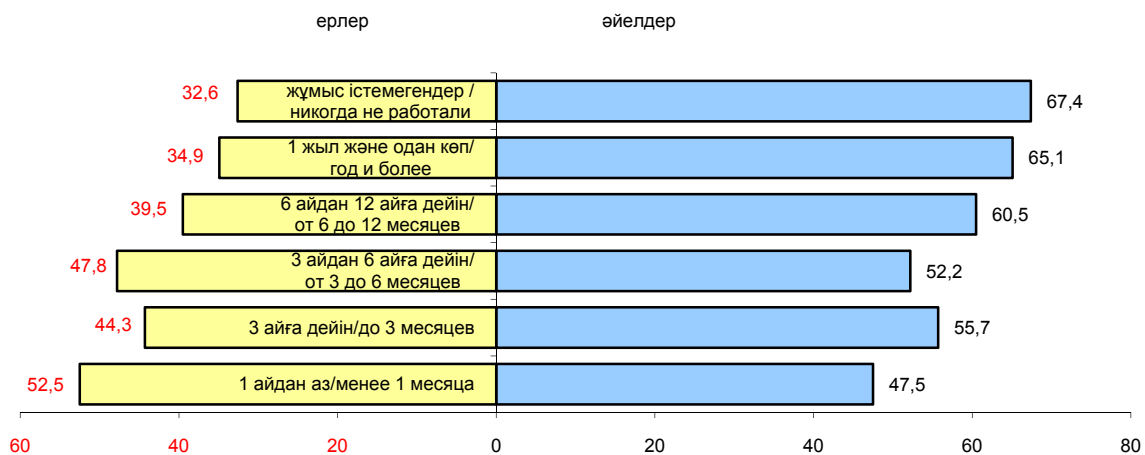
ерлер

әйелдер

32,6
жұмыс істемегендер / никогда не работали
67,4

34,9
1 жыл және одан көп/ год и более
65,1

39,5
6 айдан 12 айға дейін/ от 6 до 12 месяцев
60,5

47,8
3 айдан 6 айға дейін/ от 3 до 6 месяцев
52,2

44,3
3 айға дейін/до 3 месяцев
55,7

52,5
1 айдан аз/менее 1 месяца
47,5

60
40
20
0
20
40
60
80